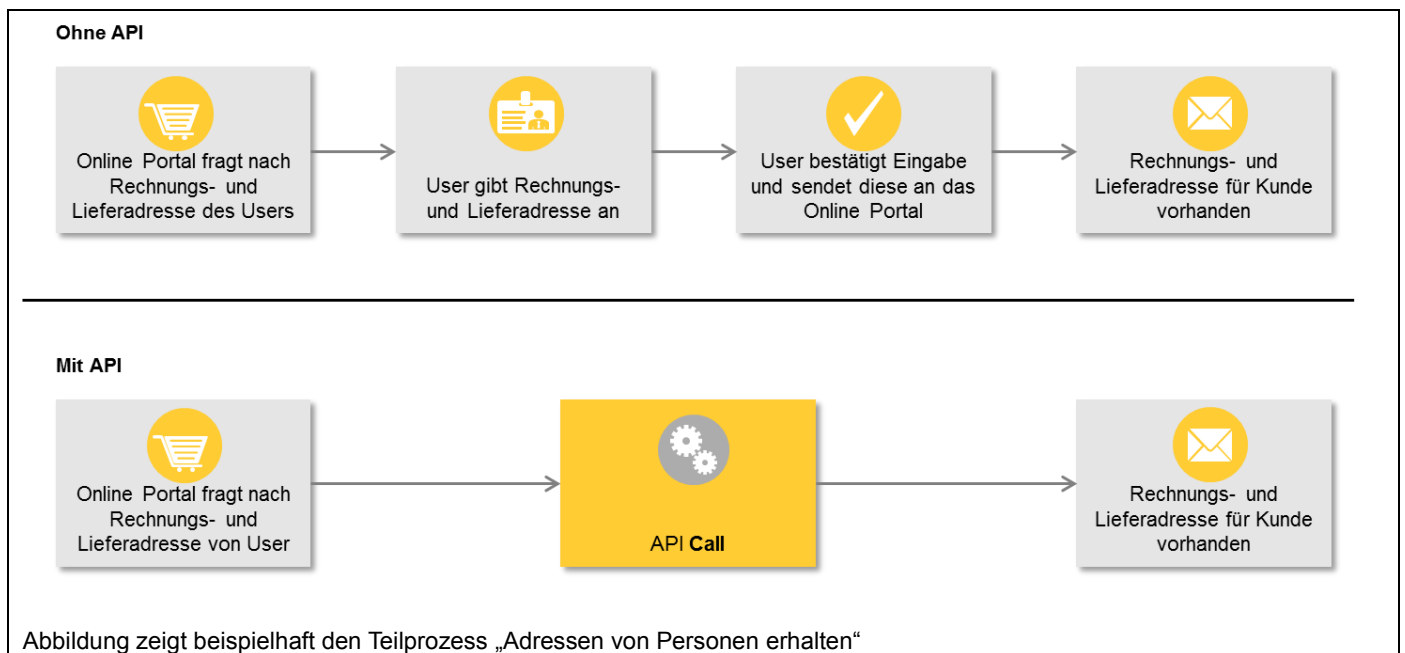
Ohne API

Online Portal fragt nach Rechnungs- und Lieferadresse des Users

User gibt Rechnungs- und Lieferadresse an

User bestätigt Eingabe und sendet diese an das Online Portal

Rechnungs- und Lieferadresse für Kunde vorhanden

Mit API

Online Portal fragt nach Rechnungs- und Lieferadresse von User

API **Call**

Rechnungs- und Lieferadresse für Kunde vorhanden

Abbildung zeigt beispielhaft den Teilprozess „Adressen von Personen erhalten“